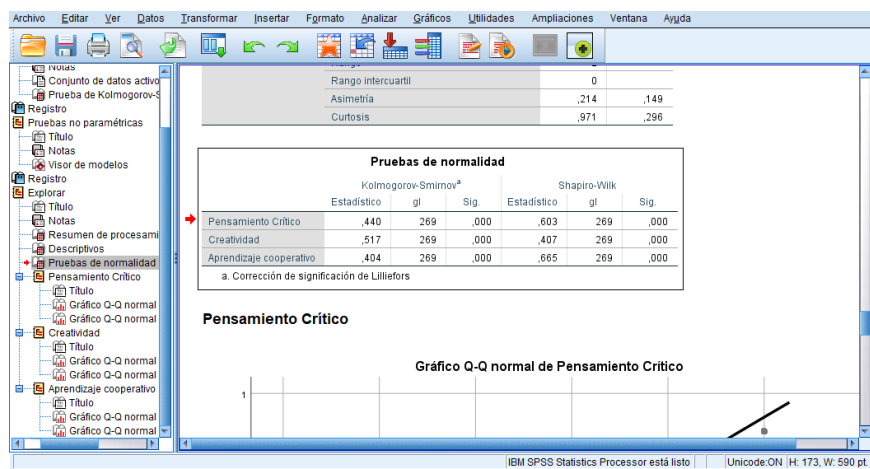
Archivo Editar Ver Datos Transformar Insertar Formato Analizar Gráficos Utilidades Ampliaciones Ventana Ayuda

Notas
Conjunto de datos activo
Prueba de Kolmogorov-S
Registro
Pruebas no paramétricas
Título
Notas
Visor de modelos
Registro
Explorar
Título
Notas
Resumen de procesami
Descriptivos
Pruebas de normalidad
Pensamiento Crítico
Título
Gráfico Q-Q normal
Gráfico Q-Q normal
Creatividad
Título
Gráfico Q-Q normal
Gráfico Q-Q normal
Aprendizaje cooperativo
Título
Gráfico Q-Q normal
Gráfico Q-Q normal

| | | |
|---|---|---|
| Rango intercuartil | 0 | |
| Asimetría | ,214 | ,149 |
| Curtosis | ,971 | ,296 |

Pruebas de normalidad

| | Kolmogorov-Smirnov$^a$ Estadístico | gl | Sig. | Shapiro-Wilk Estadístico | gl | Sig. |
|---|---|---|---|---|---|---|
| Pensamiento Crítico | ,440 | 269 | ,000 | ,603 | 269 | ,000 |
| Creatividad | ,517 | 269 | ,000 | ,407 | 269 | ,000 |
| Aprendizaje cooperativo | ,404 | 269 | ,000 | ,665 | 269 | ,000 |

a. Corrección de significación de Lilliefors

Pensamiento Crítico

Gráfico Q-Q normal de Pensamiento Crítico

1

IBM SPSS Statistics Processor está listo | Unicode:ON | H: 173, W: 590 pt.